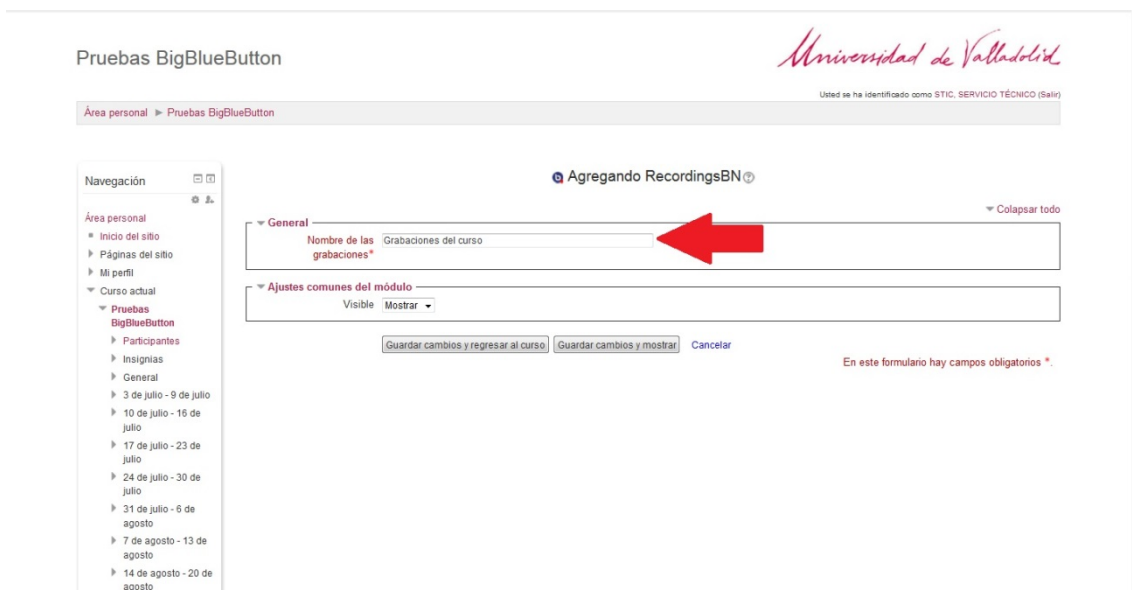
Pruebas BigBlueButton

Universidad de Valladolid

Usted se ha identificado como STIC, SERVICIO TÉCNICO (Salir)

Área personal ► Pruebas BigBlueButton

Navegación

Área personal
Inicio del sitio
Páginas del sitio
Mi perfil
Curso actual
Pruebas BigBlueButton
Participantes
Insignias
General
3 de julio - 9 de julio
10 de julio - 16 de julio
17 de julio - 23 de julio
24 de julio - 30 de julio
31 de julio - 6 de agosto
7 de agosto - 13 de agosto
14 de agosto - 20 de agosto

Agregando RecordingsBN

Colapsar todo

General

Nombre de las grabaciones* Grabaciones del curso

Ajustes comunes del módulo

Visible Mostrar

Guardar cambios y regresar al curso | Guardar cambios y mostrar | Cancelar

En este formulario hay campos obligatorios *.